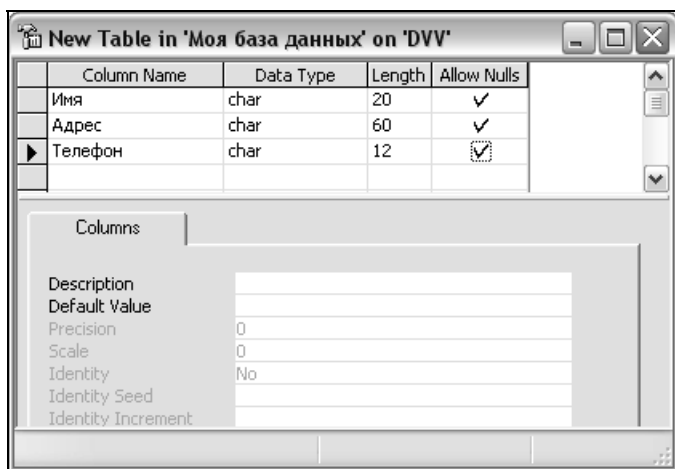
New Table in 'Моя база данных' on 'DVV'

| Column Name | Data Type | Length | Allow Nulls |
|---|---|---|---|
| Имя | char | 20 | ✓ |
| Адрес | char | 60 | ✓ |
| Телефон | char | 12 | ✓ |

Columns

Description
Default Value
Precision 0
Scale 0
Identity No
Identity Seed
Identity Increment